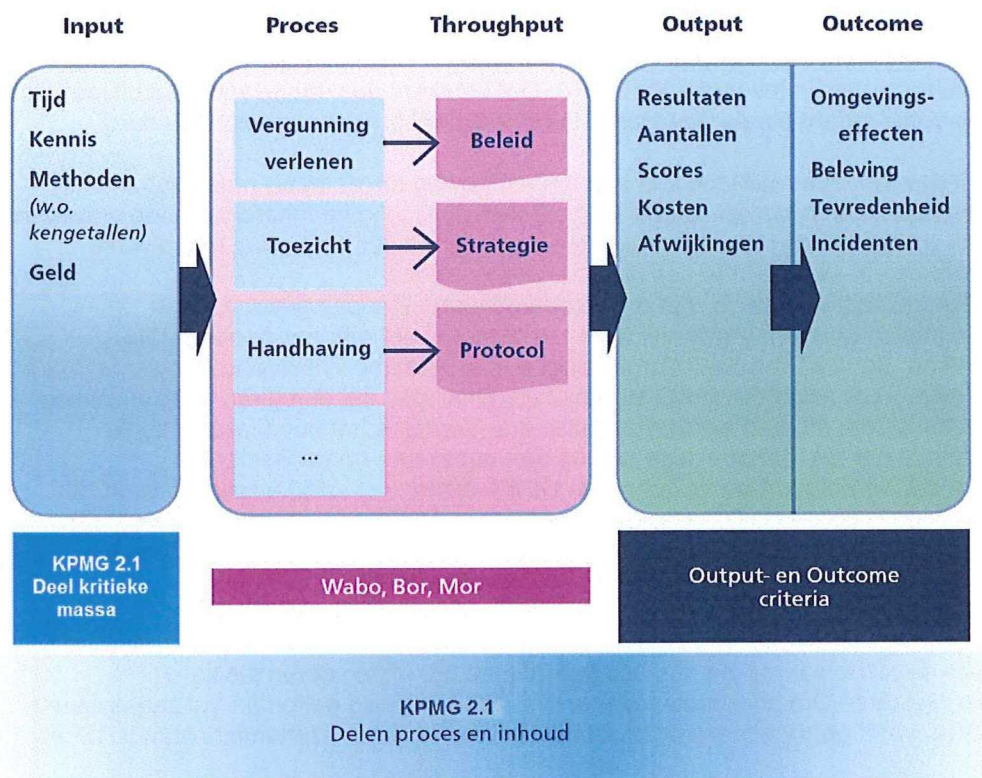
Input

Tijd
Kennis
Methoden
(w.o. kengetallen)
Geld

Proces

Vergunning verlenen
Toezicht
Handhaving
...

Throughput

Beleid
Strategie
Protocol

Output

Resultaten
Aantallen
Scores
Kosten
Afwijkingen

Outcome

Omgevingseffecten
Beleving
Tevredenheid
Incidenten

KPMG 2.1
Deel kritieke massa

Wabo, Bor, Mor

Output- en Outcome criteria

KPMG 2.1
Delen proces en inhoud